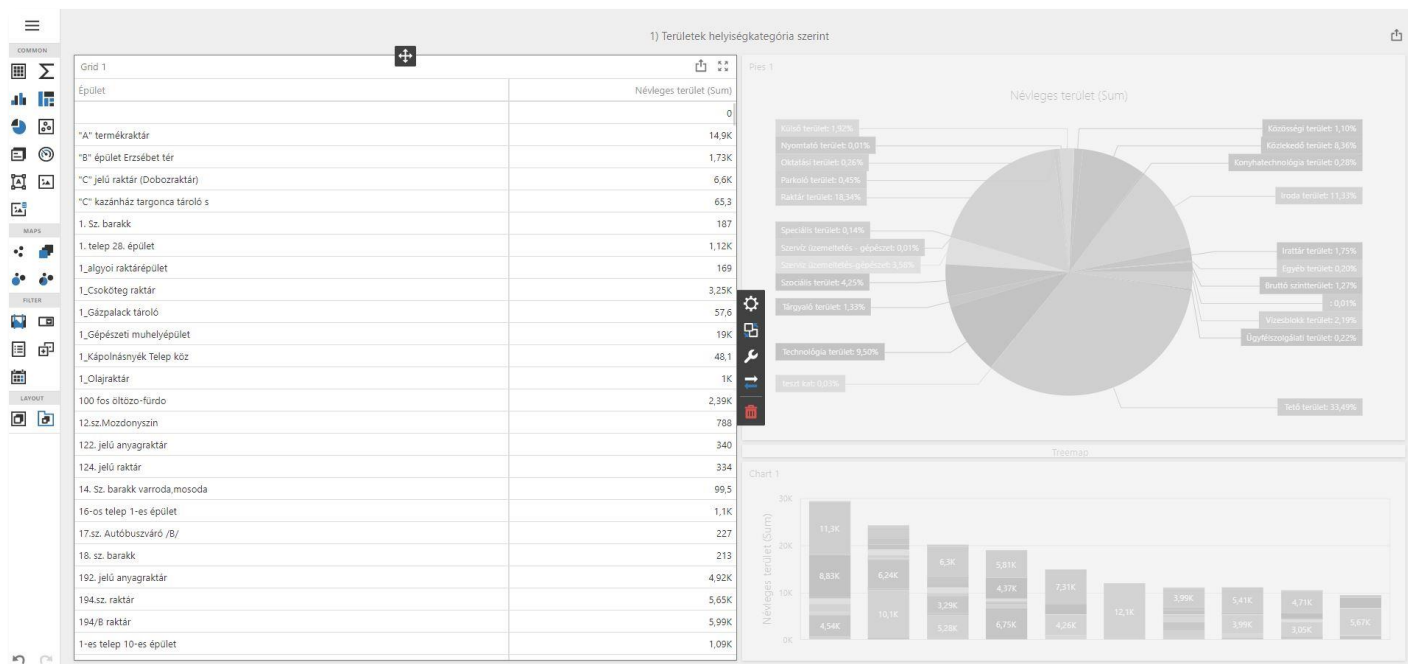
COMMON
MAPS
FILTER
LAYOUT

1) Területek helyiségkategória szerint

Grid 1

| Épület | Névleges terület (Sum) |
|---|---|
| | 0 |
| "A" termékraktár | 14,9K |
| "B" épület Erzsébet tér | 1,73K |
| "C" jelű raktár (Dobozraktár) | 6,6K |
| "C" kazánház targonca tároló s | 65,3 |
| 1. Sz. barakk | 187 |
| 1. telep 28. épület | 1,12K |
| 1_algyoi raktárépület | 169 |
| 1_Csoköteg raktár | 3,25K |
| 1_Gázpalack tároló | 57,6 |
| 1_Gépészeti muhelyépület | 19K |
| 1_Kápolnásnyék Telep köz | 48,1 |
| 1_Olajraktár | 1K |
| 100 fos öltözo-fürdo | 2,39K |
| 12.sz.Mozdonyszin | 788 |
| 122. jelű anyagraktár | 340 |
| 124. jelű raktár | 334 |
| 14. Sz. barakk varroda,mosoda | 99,5 |
| 16-os telep 1-es épület | 1,1K |
| 17.sz. Autóbuszváró /B/ | 227 |
| 18. sz. barakk | 213 |
| 192. jelű anyagraktár | 4,92K |
| 194.sz. raktár | 5,65K |
| 194/B raktár | 5,99K |
| 1-es telep 10-es épület | 1,09K |

Pies 1

Névleges terület (Sum)

Külső terület: 1,92%
Nyomtató terület: 0,01%
Oktatási terület: 0,26%
Parkoló terület: 0,45%
Raktár terület: 18,34%
Speciális terület: 0,14%
Szerviz üzemeltetés - gépészet: 0,01%
Szerviz üzemeltetés-gépészet: 3,58%
Szociális terület: 4,25%
Tárgyaló terület: 1,33%
Technológia terület: 9,50%
teszt kat: 0,01%
Közösségi terület: 1,10%
Közlekedő terület: 8,36%
Konyhatechnológia terület: 0,28%
Iroda terület: 11,33%
Irattár terület: 1,75%
Egyéb terület: 0,20%
Bruttó szintterület: 1,27%
: 0,01%
Vizesblokk terület: 2,19%
Ügyfélszolgálati terület: 0,22%
Tető terület: 33,49%

Treemap

Chart 1

Névleges terület (Sum)
30K
20K
10K
0K
11,3K
8,83K
4,54K
6,24K
10,1K
6,3K
3,29K
5,28K
5,81K
4,37K
6,75K
7,31K
4,26K
12,1K
3,99K
5,41K
3,99K
4,71K
3,05K
5,87K